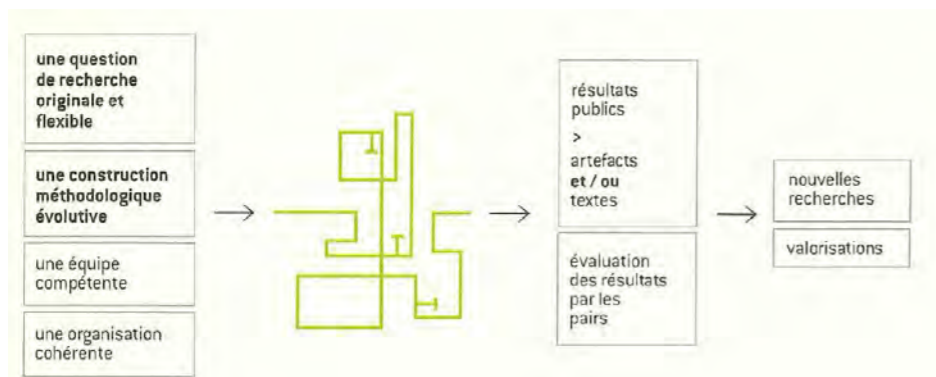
**une question de recherche originale et flexible**

**une construction méthodologique évolutive**

une équipe compétente

une organisation cohérente

→

→

résultats publics
>
artefacts
**et / ou**
textes

évaluation des résultats par les pairs

→

nouvelles recherches

valorisations